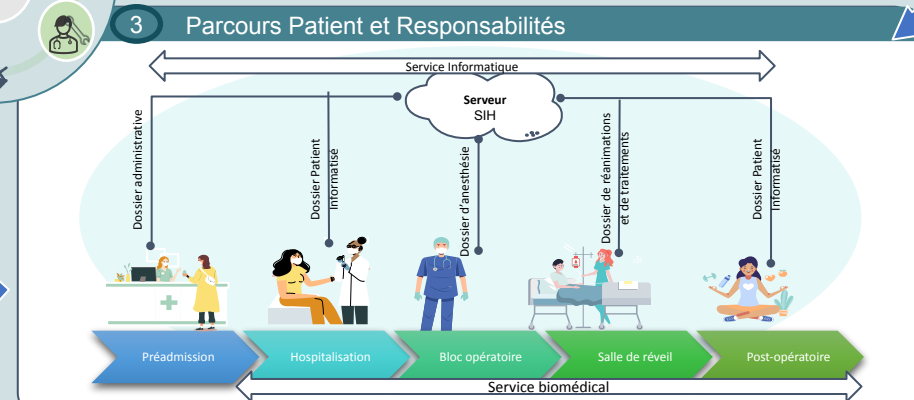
3 Parcours Patient et Responsabilités

Service Informatique

Serveur
SIH

Dossier administrative

Dossier Patient Informatisé

Dossier d'anesthésie

Dossier de réanimations et de traitements

Dossier Patient Informatisé

Préadmission

Hospitalisation

Bloc opératoire

Salle de réveil

Post-opératoire

Service biomédical